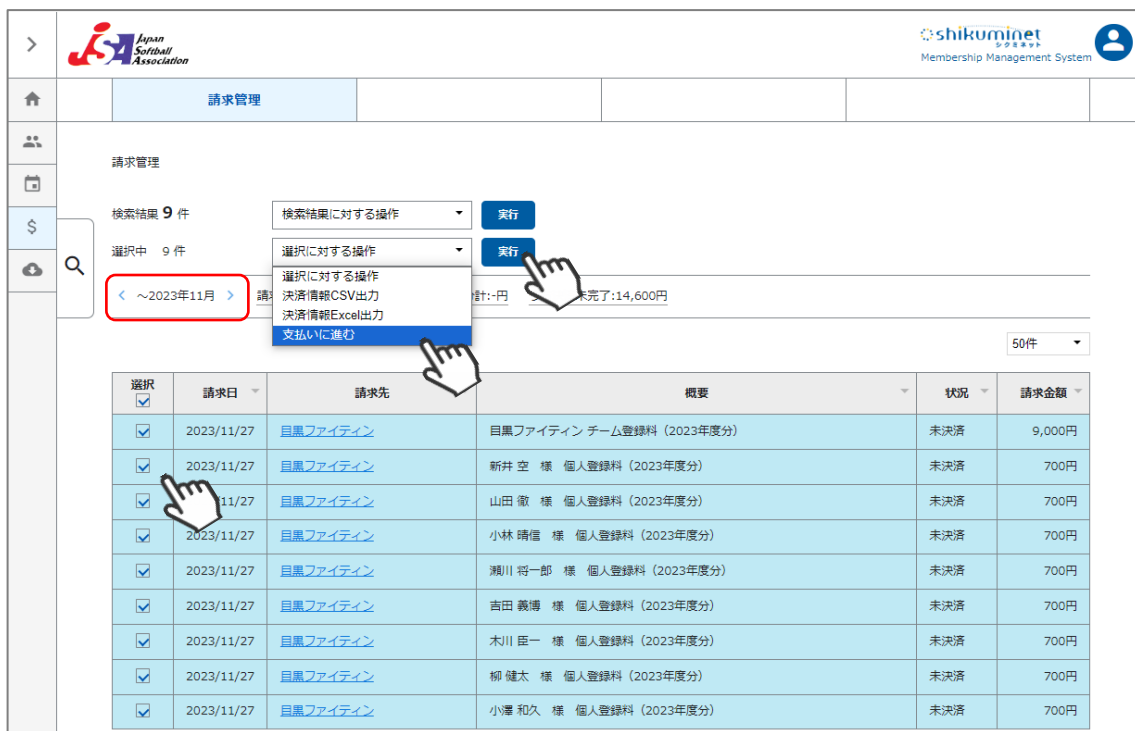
JSA Japan Softball Association

shikuminet
シクミネット
Membership Management System

請求管理

請求管理

検索結果 9 件
検索結果に対する操作
実行

選択中 9 件
選択に対する操作
実行

選択に対する操作
決済情報CSV出力
決済情報Excel出力
支払いに進む

< ～2023年11月 >
請
計:-円
未完了:14,600円

50件

| 選択 | 請求日 | 請求先 | 概要 | 状況 | 請求金額 |
|---|---|---|---|---|---|
| ☑ | 2023/11/27 | 目黒ファイティン | 目黒ファイティン チーム登録料（2023年度分） | 未決済 | 9,000円 |
| ☑ | 2023/11/27 | 目黒ファイティン | 新井 空 様 個人登録料（2023年度分） | 未決済 | 700円 |
| ☑ | 11/27 | 目黒ファイティン | 山田 徹 様 個人登録料（2023年度分） | 未決済 | 700円 |
| ☑ | 2023/11/27 | 目黒ファイティン | 小林 晴信 様 個人登録料（2023年度分） | 未決済 | 700円 |
| ☑ | 2023/11/27 | 目黒ファイティン | 瀬川 将一郎 様 個人登録料（2023年度分） | 未決済 | 700円 |
| ☑ | 2023/11/27 | 目黒ファイティン | 吉田 義博 様 個人登録料（2023年度分） | 未決済 | 700円 |
| ☑ | 2023/11/27 | 目黒ファイティン | 木川 臣一 様 個人登録料（2023年度分） | 未決済 | 700円 |
| ☑ | 2023/11/27 | 目黒ファイティン | 柳 健太 様 個人登録料（2023年度分） | 未決済 | 700円 |
| ☑ | 2023/11/27 | 目黒ファイティン | 小澤 和久 様 個人登録料（2023年度分） | 未決済 | 700円 |